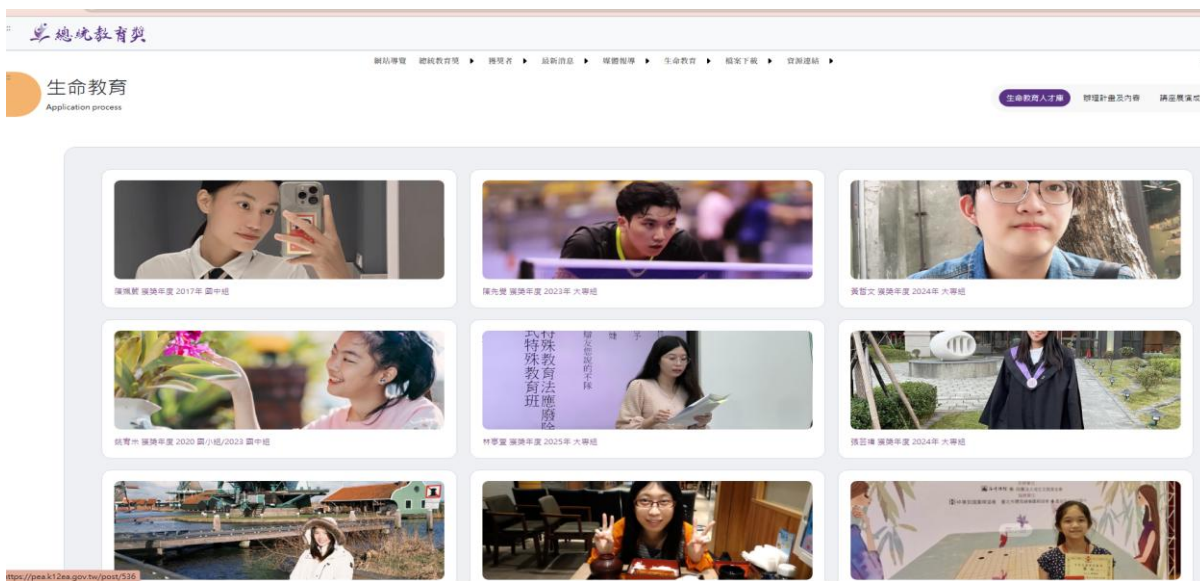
總統教育獎

網站導覽　總統教育獎 ▸　獲獎者 ▸　最新消息 ▸　媒體報導 ▸　生命教育 ▸　檔案下載 ▸　資源連結 ▸

生命教育
Application process

生命教育人才庫　辦理計畫及內容　講座需求

陳佩蓁 獲獎年度 2017年 國中組

陳先覺 獲獎年度 2023年 大專組

黃晉文 獲獎年度 2024年 大專組

姚育希 獲獎年度 2020 國小組/2023 國中組

林惠董 獲獎年度 2025年 大專組

孫芸瑋 獲獎年度 2024年 大專組

特殊教育法應廢除
式特殊教育班

https://pea.k12ea.gov.tw/post/536